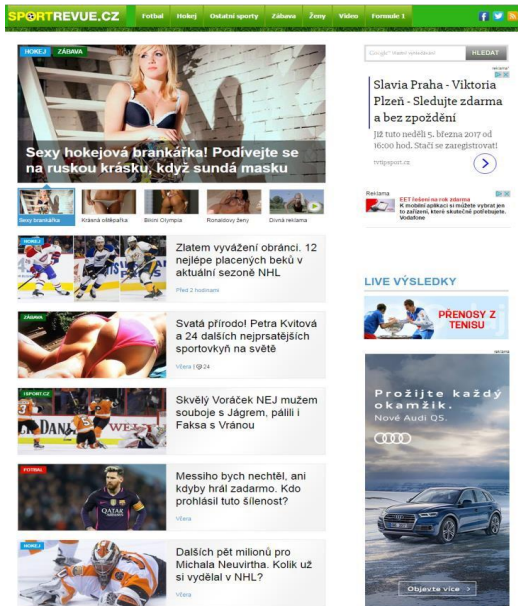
SPORTREVUE.CZ Fotbal Hokej Ostatní sporty Zábava Ženy Video Formule 1

HOKEJ ZÁBAVA

Sexy hokejová brankářka! Podívejte se na ruskou krásku, když sundá masku

Sexy brankářka Krásná oštěpařka Bikini Olympia Ronaldovy ženy Divná reklama

HOKEJ
Zlatem vyvážení obránci. 12 nejlépe placených beků v aktuální sezoně NHL
Před 2 hodinami

ZÁBAVA
Svatá přírodо! Petra Kvitová a 24 dalších nejpršatějších sportovkyň na světě
Včera | 24

ISPORT.CZ
Skvělý Voráček NEJ mužem souboje s Jágrem, pálili i Faksa s Vránou

FOTBAL
Messiho bych nechtěl, ani kdyby hrál zadarmo. Kdo prohlásil tuto šílenost?
Včera

HOKEJ
Dalších pět milionů pro Michala Neuvirtha. Kolik už si vydělal v NHL?
Včera

Google™ Vlastní vyhledávání HLEDAT

Slavia Praha - Viktoria Plzeň - Sledujte zdarma a bez zpoždění
Již tuto neděli 5. března 2017 od 16:00 hod. Stačí se zaregistrovat!
tvtipsport.cz

Reklama
EET řešení na rok zdarma
K mobilní aplikaci si můžete vybrat jen to zařízení, které skutečně potřebujete. Vodafone

LIVE VÝSLEDKY

PŘENOSY Z TENISU

Prožijte každý okamžik.
Nové Audi Q5.
Objevte více